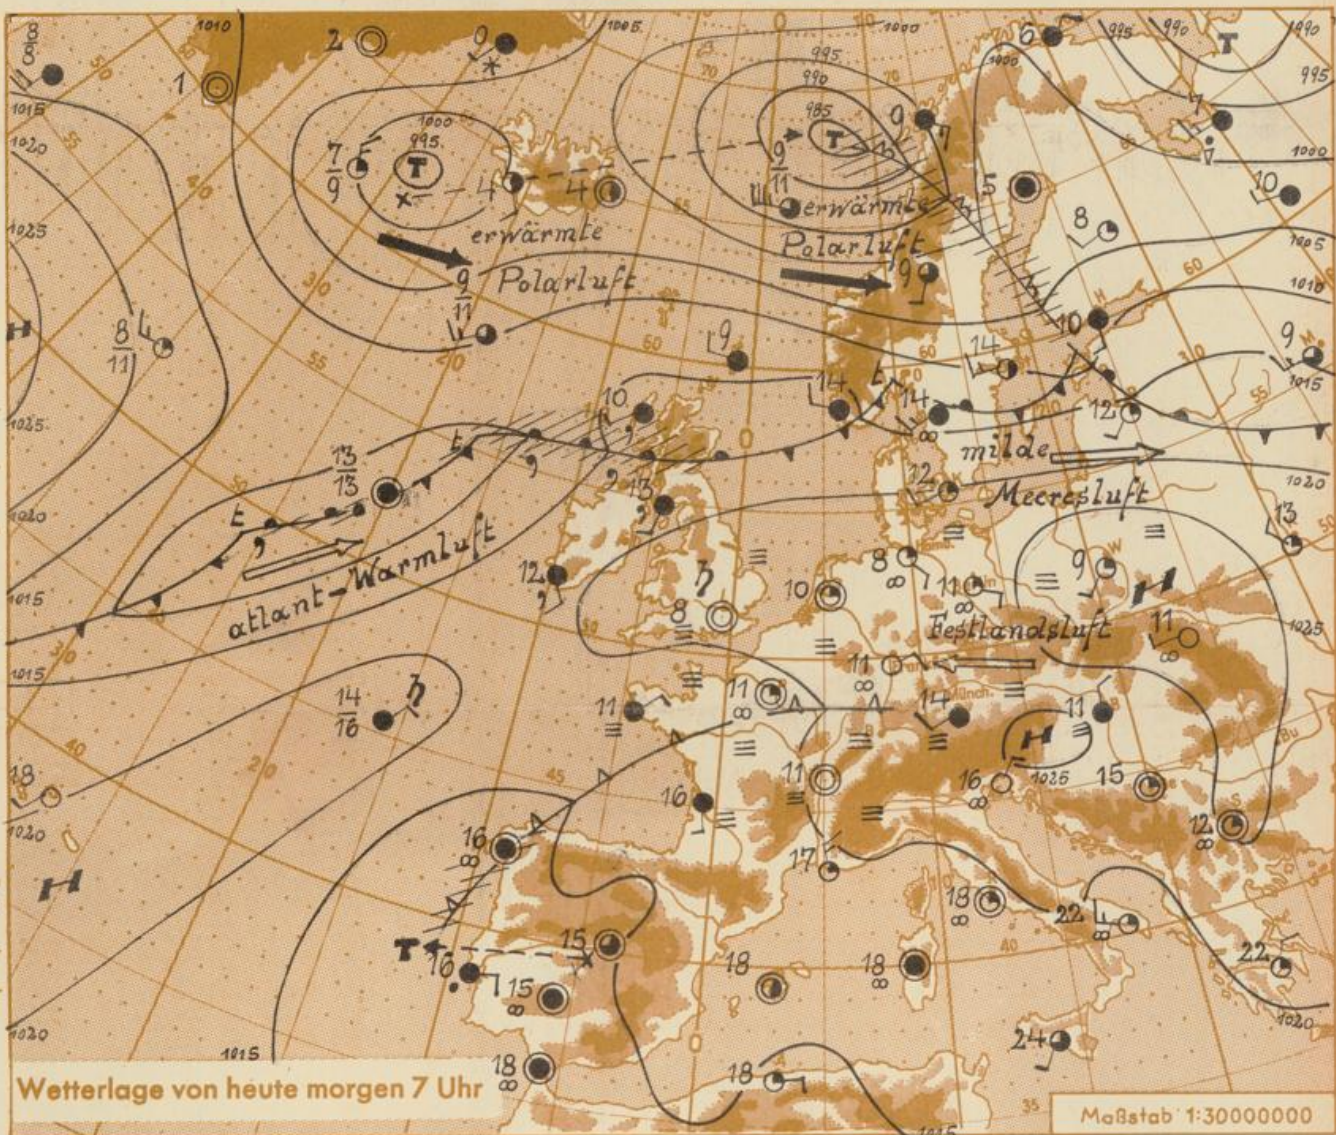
erwärmte Polarluft

erwärmte Polarluft

milde Meeresluft

atlant-Warmluft

Festlandsluft

T

T

T

H

H

H

H

1010

1005

1000

995

990

985

995

1000

1005

1010

1015

1020

1025

1015

1020

1025

1015

1020

1025

1020

1015

1020

1015

1025

$\frac{8}{8}$

1

2

0

$\frac{7}{9}$

4

4

$\frac{9}{11}$

9

6

5

8

10

$\frac{9}{11}$

9

$\frac{8}{11}$

9

10

14

14

14

12

10

9

12

$\frac{13}{13}$

13

13

12

8

10

8

11

9

11

11

11

11

14

11

11

$\frac{14}{16}$

18

16

11

16

15

12

17

18

22

22

16

15

16

15

18

18

18

24

18

Wetterlage von heute morgen 7 Uhr

Maßstab 1:30000000